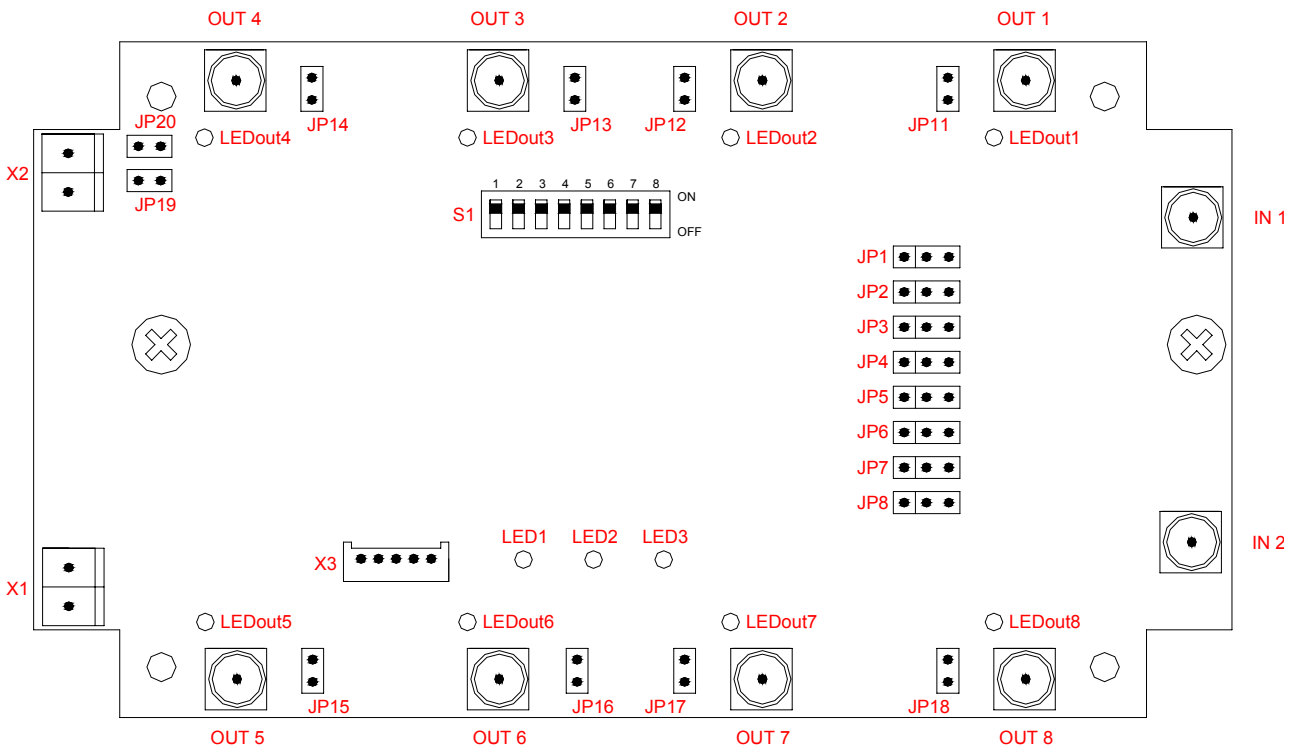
OUT 4

OUT 3

OUT 2

OUT 1

JP20

LEDout4

JP14

LEDout3

JP13

JP12

LEDout2

JP11

LEDout1

X2

JP19

1 2 3 4 5 6 7 8

ON

S1

OFF

IN 1

JP1

JP2

JP3

JP4

JP5

JP6

JP7

JP8

IN 2

LED1

LED2

LED3

X3

X1

LEDout5

LEDout6

LEDout7

LEDout8

JP15

JP16

JP17

JP18

OUT 5

OUT 6

OUT 7

OUT 8